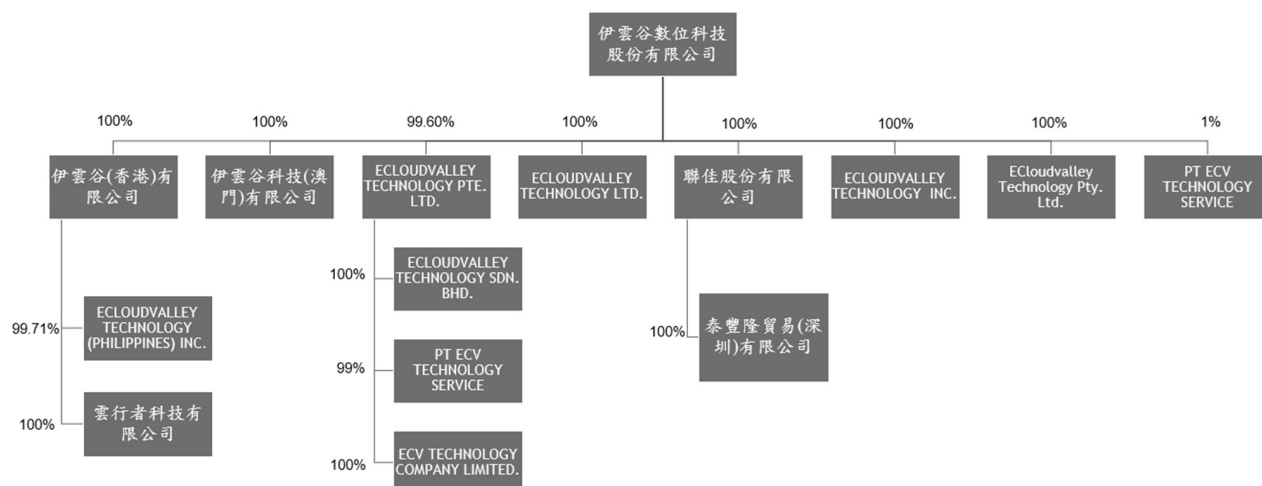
伊雲谷數位科技股份有限公司

100%
伊雲谷(香港)有限公司

100%
伊雲谷科技(澳門)有限公司

99.60%
ECLOUDVALLEY TECHNOLOGY PTE. LTD.

100%
ECLOUDVALLEY TECHNOLOGY LTD.

100%
聯佳股份有限公司

100%
ECLOUDVALLEY TECHNOLOGY INC.

100%
ECloudvalley Technology Pty. Ltd.

1%
PT ECV TECHNOLOGY SERVICE

99.71%
ECLOUDVALLEY TECHNOLOGY (PHILIPPINES) INC.

100%
雲行者科技有限公司

100%
ECLOUDVALLEY TECHNOLOGY SDN. BHD.

99%
PT ECV TECHNOLOGY SERVICE

100%
ECV TECHNOLOGY COMPANY LIMITED.

100%
泰豐隆貿易(深圳)有限公司